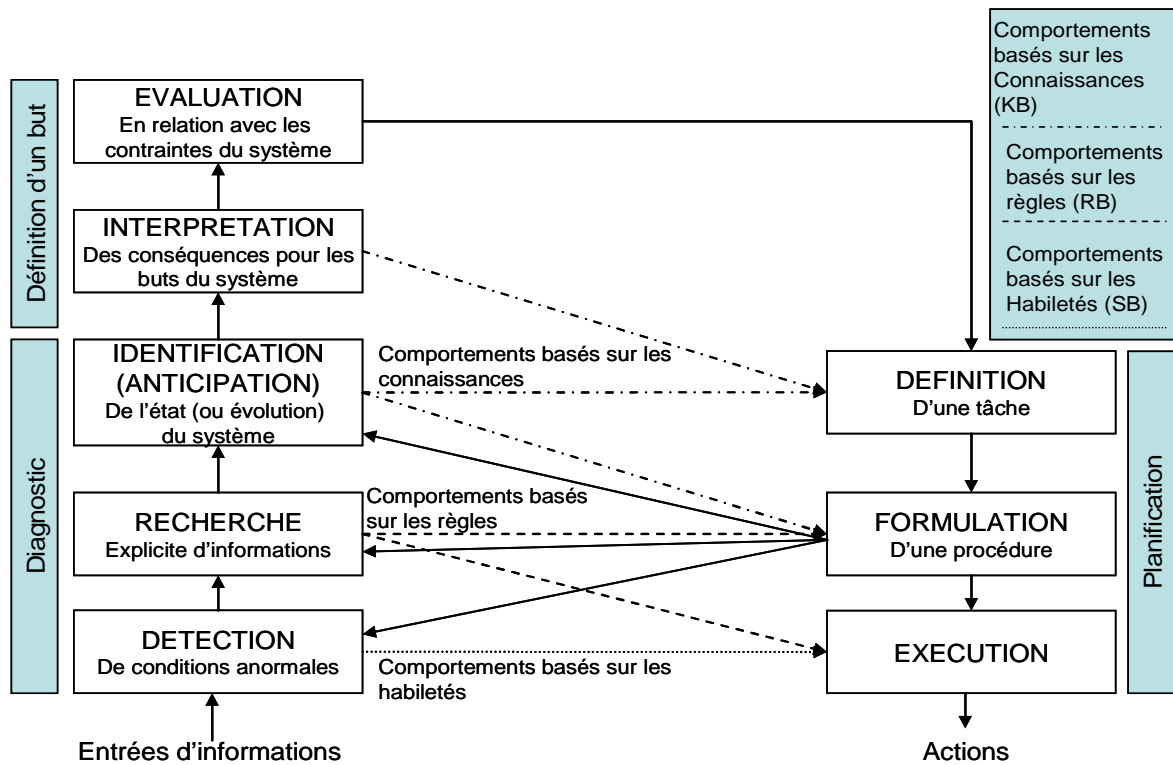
Comportements basés sur les Connaissances (KB)

Comportements basés sur les règles (RB)

Comportements basés sur les Habiletés (SB)

Définition d'un but

EVALUATION
En relation avec les contraintes du système

INTERPRETATION
Des conséquences pour les buts du système

Diagnostic

IDENTIFICATION (ANTICIPATION)
De l'état (ou évolution) du système

RECHERCHE
Explicite d'informations

DETECTION
De conditions anormales

Entrées d'informations

Comportements basés sur les connaissances

Comportements basés sur les règles

Comportements basés sur les habiletés

DEFINITION
D'une tâche

FORMULATION
D'une procédure

EXECUTION

Actions

Planification